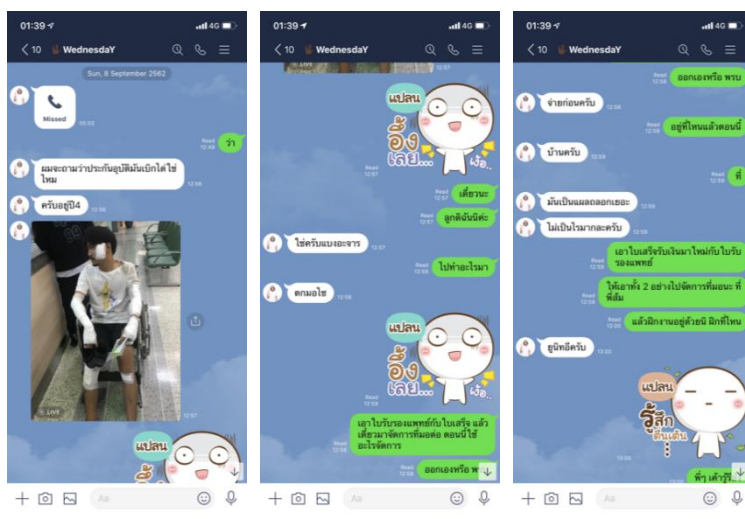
01:39 4G
< 10 WednesdaY

Sun, 8 September 2562

Missed 09:33

Read 12:56 ว่า

ผมจะถามว่าประกันอุบัติเหินเบิกได้ใช่ไหม 12:56

ครับอยู่ปี4 12:56

LIVE 12:57

แปลน อึ้ง เลย...

01:39 4G
< 10 WednesdaY

LIVE

แปลน อึ้ง เลย... เงื่อ..

Read 12:57

Read 12:57 เดี๋ยวนะ

Read 12:57 ลูกดิฉันนิค่ะ

ใช่ครับแบงอะจาร 12:57

Read 12:57 ไปทำอะไรมา

ตกมอไซ 12:58

แปลน อึ้ง เลย... เงื่อ..

Read 12:58

Read 12:58 เอาใบรับรองแพทย์กับใบเสร็จ แล้วเดี๋ยวมาจัดการที่มอต่อ ตอนนี้ใช้อะไรจัดการ

ออกเองหรือ พรบ

01:39 4G
< 10 WednesdaY

Read 12:58 ออกเองหรือ พรบ

จ่ายก่อนครับ 12:58

Read 12:58 อยู่ที่ไหนแล้วตอนนี้

บ้านครับ 12:59

Read 12:59 ที่

มันเป็นแผลถลอกเยอะ 12:59

ไม่เป็นไรมากละครับ 12:59

Read 12:59 เอาใบเสร็จรับเงินมาไหม่กับใบรับรองแพทย์

Read 12:59 ให้เอาทั้ง 2 อย่างไปจัดการที่มอนะ ที่พี่ส้ม

Read 13:00 แล้วฝึกงานอยู่ด้วยนิ ฝึกที่ไหน

ยูนิทอีครับ 13:00

แปลน รู้สึก ตื่นเต้น

พำ เค้ารู้

Aa